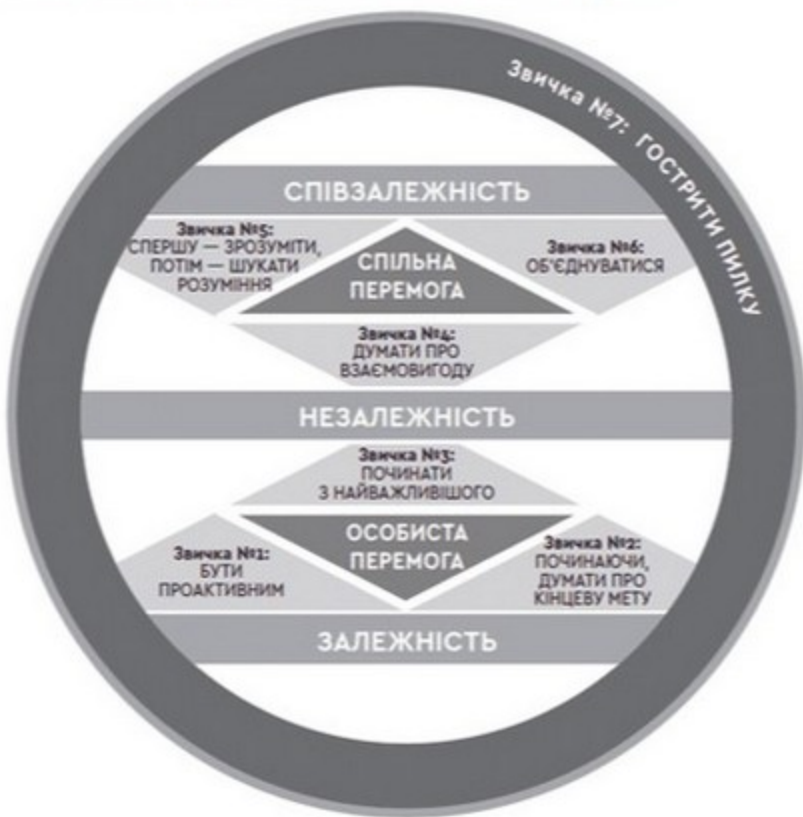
Звичка №7: ГОСТРИТИ ПИЛКУ

СПІВЗАЛЕЖНІСТЬ

Звичка №5: СПЕРШУ — ЗРОЗУМІТИ, ПОТІМ — ШУКАТИ РОЗУМІННЯ

СПІЛЬНА ПЕРЕМОГА

Звичка №6: ОБ'ЄДНУВАТИСЯ

Звичка №4: ДУМАТИ ПРО ВЗАЄМОВИГОДУ

НЕЗАЛЕЖНІСТЬ

Звичка №3: ПОЧИНАТИ З НАЙВАЖЛИВІШОГО

ОСОБИСТА ПЕРЕМОГА

Звичка №1: БУТИ ПРОАКТИВНИМ

Звичка №2: ПОЧИНАЮЧИ, ДУМАТИ ПРО КІНЦЕВУ МЕТУ

ЗАЛЕЖНІСТЬ